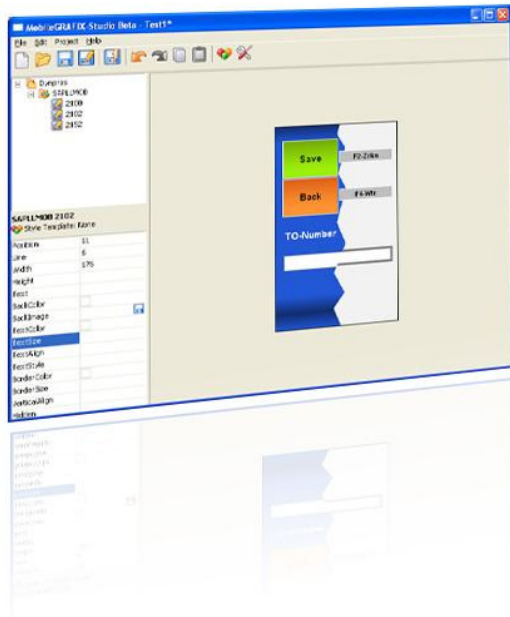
MobileGRAFIX Studio Beta - Test1*

File Edit Project Help

Dynpros
SAPLLMOB
2100
2102
2152

SAPLLMOB 2102
Style Template: None

| | |
|---|---|
| Position | 11 |
| Line | 6 |
| Width | 175 |
| Height | |
| Text | |
| BackColor | |
| BackImage | |
| TextColor | |
| TextSize | |
| TextAlign | |
| TextStyle | |
| BorderColor | |
| BorderSize | |
| VerticalAlign | |
| Hidden | |

Save
F2-Ziko
Back
F6-Wtr
TO-Number